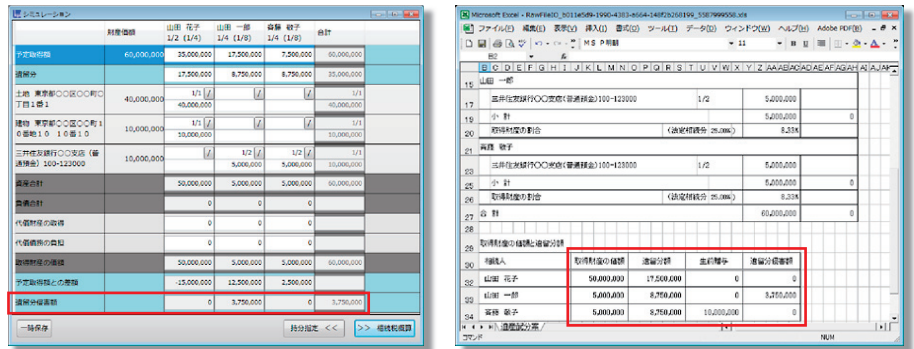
シミュレーション

| | 財産価額 | 山田 花子 1/2 (1/4) | 山田 一郎 1/4 (1/8) | 斎藤 敬子 1/4 (1/8) | 合計 |
|---|---|---|---|---|---|
| 予定取得額 | 60,000,000 | 35,000,000 | 17,500,000 | 7,500,000 | 60,000,000 |
| 遺留分 | | 17,500,000 | 8,750,000 | 8,750,000 | 35,000,000 |
| 土地 東京都〇〇区〇〇町〇丁目1番1 | 40,000,000 | 1/1 40,000,000 | / | / | 1/1 40,000,000 |
| 建物 東京都〇〇区〇〇町1の番地10 10番10 | 10,000,000 | 1/1 10,000,000 | / | / | 1/1 10,000,000 |
| 三井住友銀行〇〇支店(普通預金) 100-123000 | 10,000,000 | / | 1/2 5,000,000 | 1/2 5,000,000 | 1/1 10,000,000 |
| 資産合計 | | 50,000,000 | 5,000,000 | 5,000,000 | 60,000,000 |
| 負債合計 | | 0 | 0 | 0 | 0 |
| 代償財産の取得 | | 0 | 0 | 0 | 0 |
| 代償債務の負担 | | 0 | 0 | 0 | 0 |
| 取得財産の価額 | | 50,000,000 | 5,000,000 | 5,000,000 | 60,000,000 |
| 予定取得額との差額 | | -15,000,000 | 12,500,000 | 2,500,000 | 0 |
| 遺留分侵害額 | | 0 | 3,750,000 | 0 | 3,750,000 |

一時保存
持分指定 <<
>> 相続税概算

Microsoft Excel - RawFile00_b011e5d9-1990-4383-a564-14852b268199_5387999558.xls
ファイル(F) 編集(E) 表示(V) 挿入(I) 書式(O) ツール(T) データ(D) ウィンドウ(W) ヘルプ(H) Adobe PDF(B)
MS P明朝 11
B2
A B C D E F G H I J K L M N O P Q R S T U V W X Y Z AA AB AC AD AE AF AG AH AI AJ AK
18 山田 一郎
19 三井住友銀行〇〇支店(普通預金)100-123000 1/2 5,000,000
20 小 計 5,000,000 0
21 取得財産の割合 (法定相続分 25.00%) 8.33%
22 斎藤 敬子
23 三井住友銀行〇〇支店(普通預金)100-123000 1/2 5,000,000
24 小 計 5,000,000 0
25 取得財産の割合 (法定相続分 25.00%) 8.33%
26 合 計 60,000,000 0
27
28 取得財産の価額と遺留分額

| 相続人 | 取得財産の価額 | 遺留分額 | 生前贈与 | 遺留分侵害額 |
|---|---|---|---|---|
| 山田 花子 | 50,000,000 | 17,500,000 | 0 | 0 |
| 山田 一郎 | 5,000,000 | 8,750,000 | 0 | 3,750,000 |
| 斎藤 敬子 | 5,000,000 | 8,750,000 | 10,000,000 | 0 |

遺産試分表
コマンド
NUM